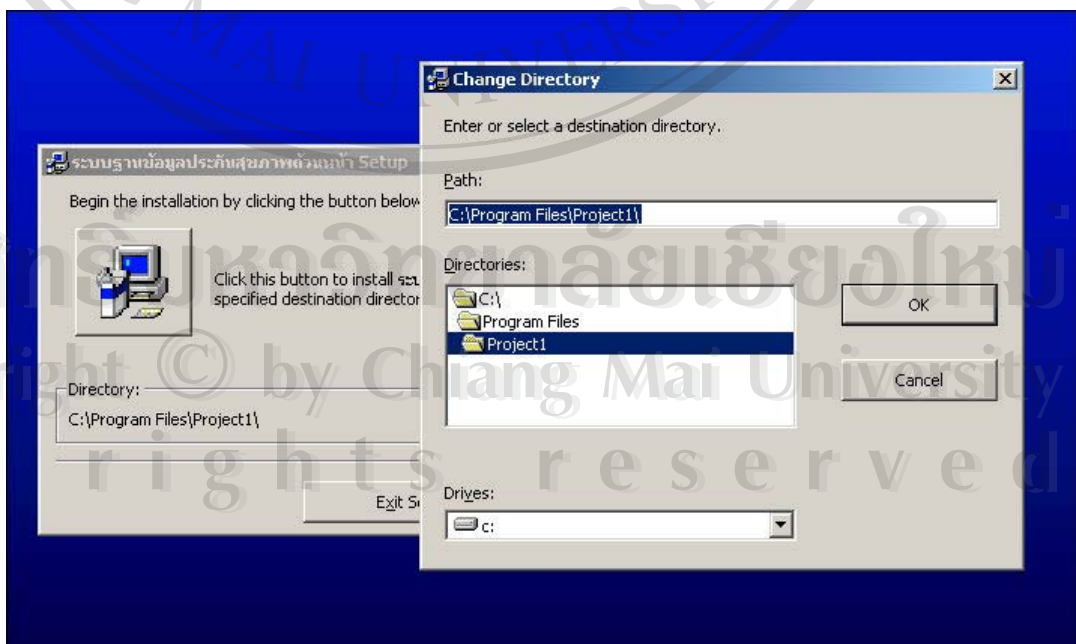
MAI UNIVERSITY

Change Directory

Enter or select a destination directory.

Path:

C:\Program Files\Project1\

Directories:

C:\

Program Files

Project1

OK

Cancel

Drives:

c:

ระบบฐานข้อมูลประกันสุขภาพถ้วนหน้า Setup

Begin the installation by clicking the button below

Click this button to install ระ specified destination director

Directory:

C:\Program Files\Project1\

Exit Se

ลิขสิทธิ์มหาวิทยาลัยเชียงใหม่
Copyright © by Chiang Mai University
All rights reserved